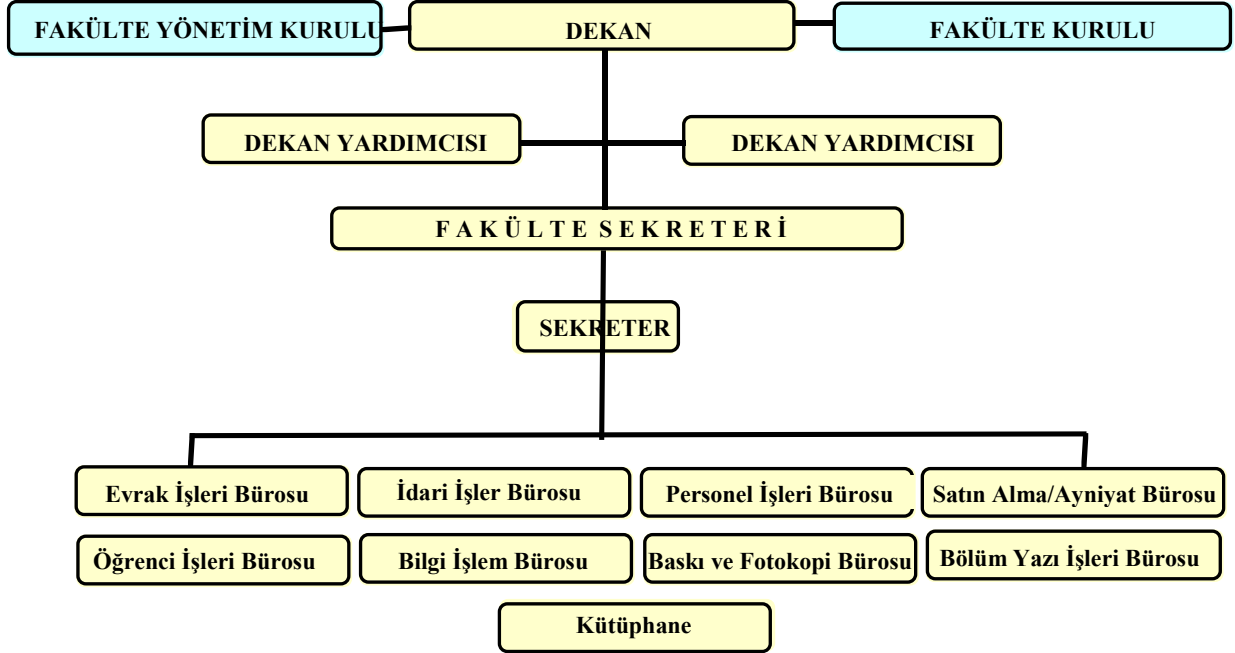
FAKÜLTE YÖNETİM KURULU

DEKAN

FAKÜLTE KURULU

DEKAN YARDIMCISI

DEKAN YARDIMCISI

F A K Ü L T E S E K R E T E R İ

SEKRETER

Evrak İşleri Bürosu

İdari İşler Bürosu

Personel İşleri Bürosu

Satın Alma/Ayniyat Bürosu

Öğrenci İşleri Bürosu

Bilgi İşlem Bürosu

Baskı ve Fotokopi Bürosu

Bölüm Yazı İşleri Bürosu

Kütüphane